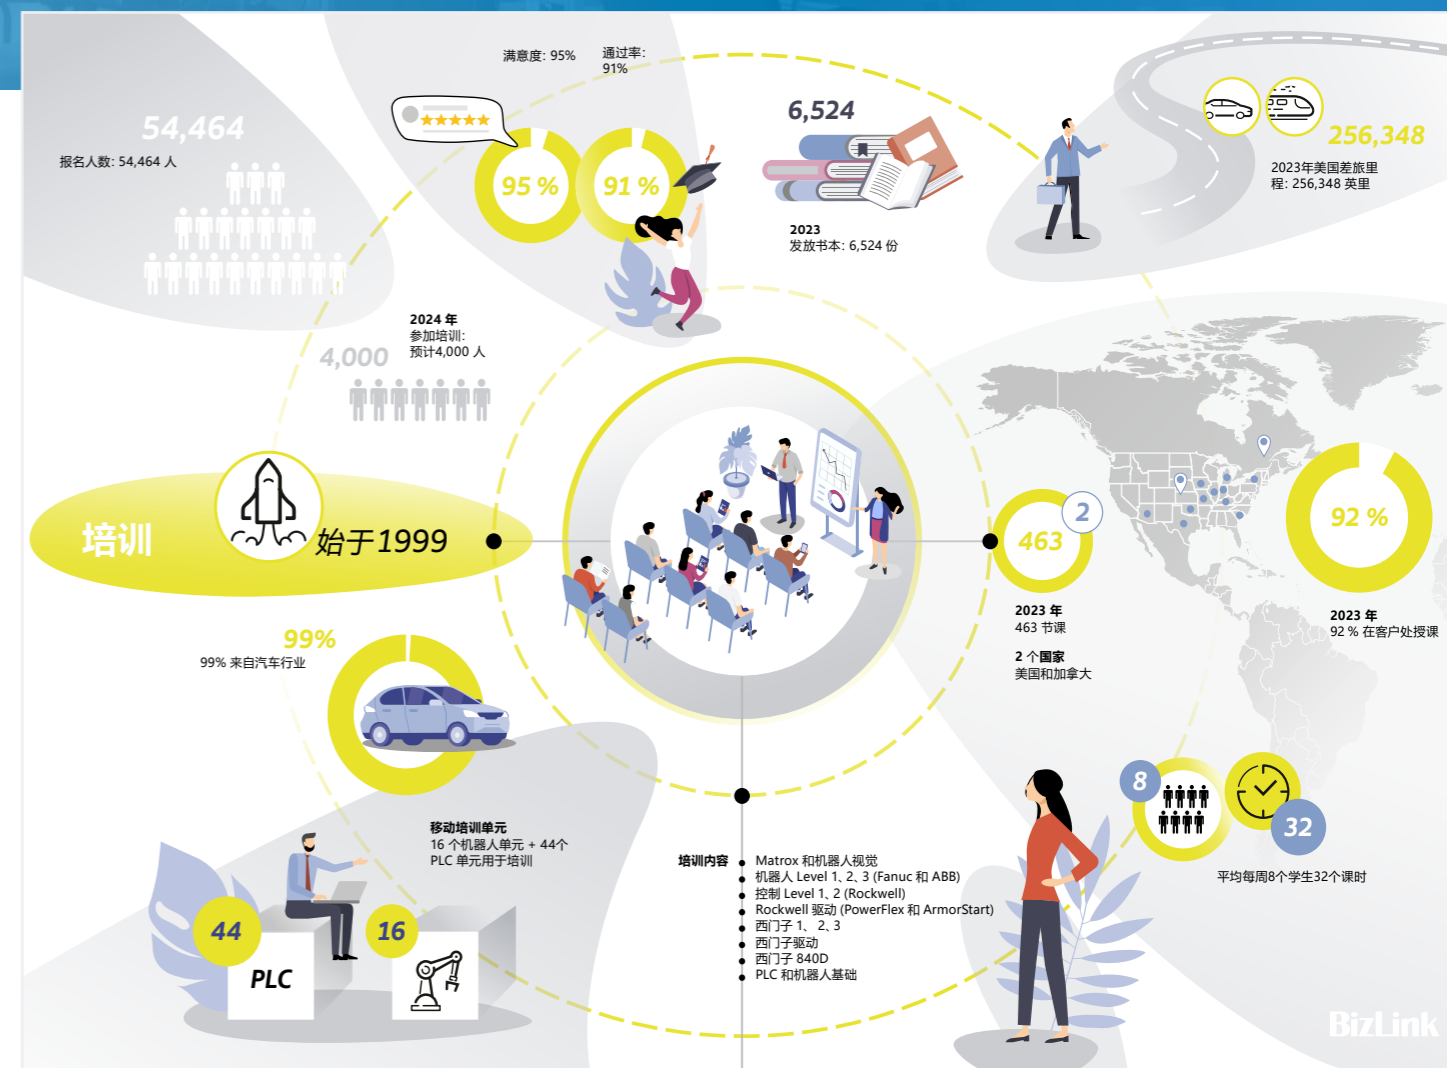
54,464

报名人数: 54,464 人

满意度: 95%

通过率: 91%

95 %

91 %

6,524

2023
发放书本: 6,524 份

256,348

2023年美国差旅里程: 256,348 英里

4,000

2024 年
参加培训:
预计4,000 人

培训

始于1999

463

2

2023 年
463 节课

2 个国家
美国和加拿大

92 %

2023 年
92 % 在客户处授课

99%

99% 来自汽车行业

移动培训单元
16 个机器人单元 + 44个 PLC 单元用于培训

44

PLC

16

培训内容
- Matrox 和机器人视觉
- 机器人 Level 1、2、3 (Fanuc 和 ABB)
- 控制 Level 1、2 (Rockwell)
- Rockwell 驱动 (PowerFlex 和 ArmorStart)
- 西门子 1、 2、3
- 西门子驱动
- 西门子 840D
- PLC 和机器人基础

8

32

平均每周8个学生32个课时

BizLink